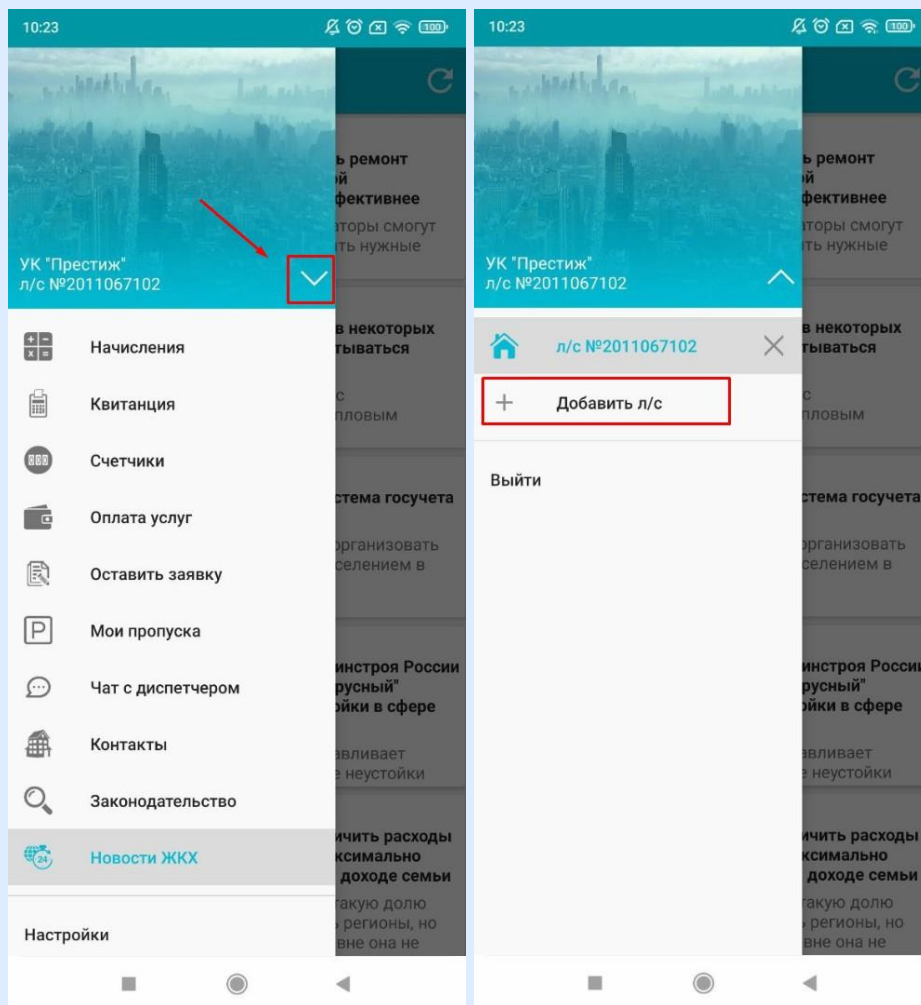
10:23

100

УК "Престиж"
л/с №2011067102

ь ремонт
й
фективнее
торы смогут
ть нужные

в некоторых
тываться

с
пловым

стема госучета

рганизовать
селением в

инстроя России
русный"
йки в сфере

авливает
неустойки

ичить расходы
ксимально
доходе семьи
такую долю
регионы, но
вне она не

Начисления

Квитанция

Счетчики

Оплата услуг

Оставить заявку

Мои пропуска

Чат с диспетчером

Контакты

Законодательство

Новости ЖКХ

Настройки

10:23

100

УК "Престиж"
л/с №2011067102

л/с №2011067102

Добавить л/с

Выйти

ь ремонт
й
фективнее
торы смогут
ть нужные

в некоторых
тываться

с
пловым

стема госучета

рганизовать
селением в

инстроя России
русный"
йки в сфере

авливает
неустойки

ичить расходы
ксимально
доходе семьи
такую долю
регионы, но
вне она не